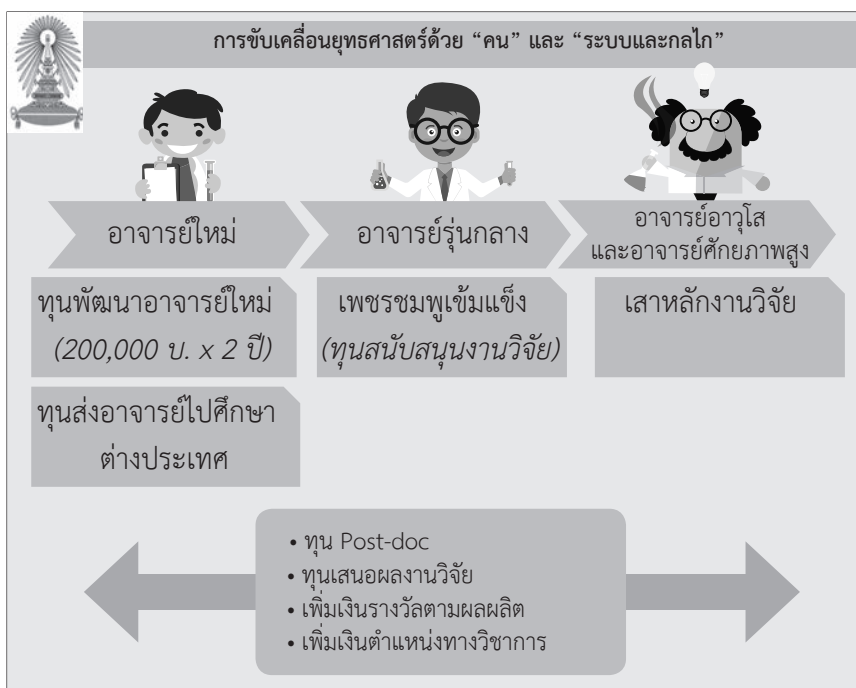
การขับเคลื่อนยุทธศาสตร์ด้วย “คน” และ “ระบบและกลไก”

อาจารย์ใหม่

อาจารย์รุ่นกลาง

อาจารย์อาวุโส และอาจารย์ศักยภาพสูง

ทุนพัฒนาอาจารย์ใหม่ *(200,000 บ. x 2 ปี)*

เพชรชมพูเข้มแข็ง *(ทุนสนับสนุนงานวิจัย)*

เสาหลักงานวิจัย

ทุนส่งอาจารย์ไปศึกษาต่างประเทศ

• ทุน Post-doc
• ทุนเสนอผลงานวิจัย
• เพิ่มเงินรางวัลตามผลผลิต
• เพิ่มเงินตำแหน่งทางวิชาการ